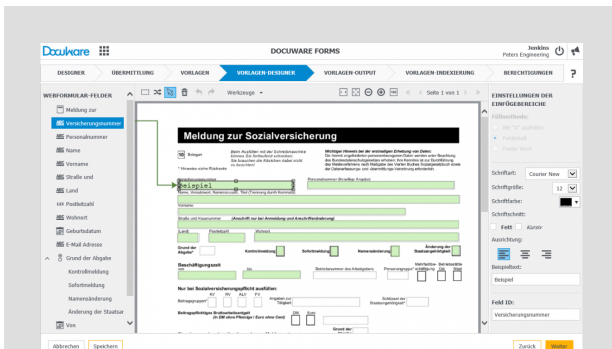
DocuWare

DOCUWARE FORMS

Jenkins
Peters Engineering

DESIGNER | ÜBERMITTLUNG | VORLAGEN | VORLAGEN-DESIGNER | VORLAGEN-OUTPUT | VORLAGEN-INDEXIERUNG | BERECHTIGUNGEN

WEBFORMULAR-FELDER

Meldung zur
Versicherungsnummer
Personalnummer
Name
Vorname
Straße und
Land
Postleitzahl
Wohnort
Geburtsdatum
E-Mail Adresse
Grund der Abgabe
Kontrollmeldung
Sofortmeldung
Namensänderung
Änderung der Staatsar
Von

Werkzeuge

Seite 1 von 1

Meldung zur Sozialversicherung

Beispiel

Name
Vorname
Straße und Hausnummer
Land
Postleitzahl
Wohnort
Grund der Abgabe
Kontrollmeldung
Sofortmeldung
Namensänderung
Änderung der Staatsangehörigkeit
Beschäftigungszeit
Nur bei Sozialversicherungspflicht ausfüllen:
Beitragsgruppen
KV RV ALV PV
Beitragspflichtiges Bruttoarbeitsentgelt
Grund der

EINSTELLUNGEN DER EINFÜGEBEREICHE

Füllmethode
Wie "X" ausfüllen
Textfeld
Feste Wert

Schriftart: Courier New
Schriftgröße: 12
Schriftfarbe:
Schriftschnitt:
Fett
Kursiv
Ausrichtung:
Beispieltext:
Beispiel

Feld ID:
Versicherungsnummer

Abbrechen
Speichern
Zurück
Weiter